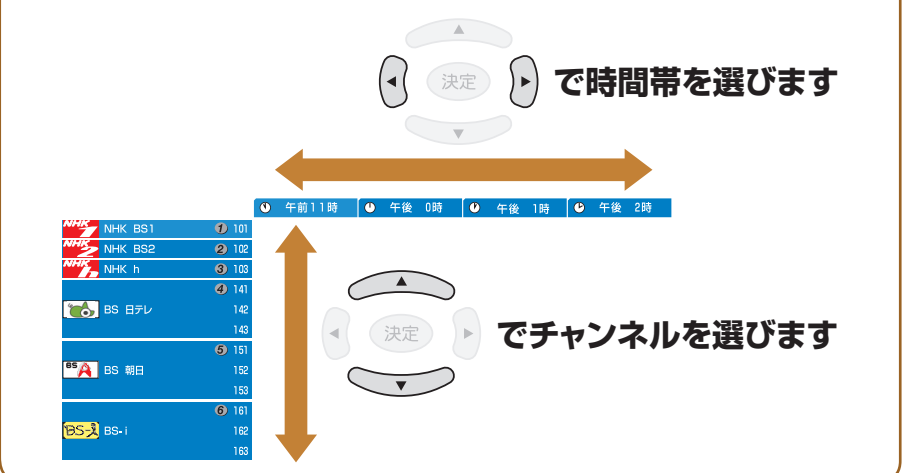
決定

で時間帯を選びます

午前11時 | 午後 0時 | 午後 1時 | 午後 2時

NHK
NHK BS1 1 101
NHK
NHK BS2 2 102
NHK
NHK h 3 103
4 141
BS 日テレ 142
143
BS
BS 朝日 5 151
152
153
BS-i
BS-i 6 161
162
163

決定

でチャンネルを選びます